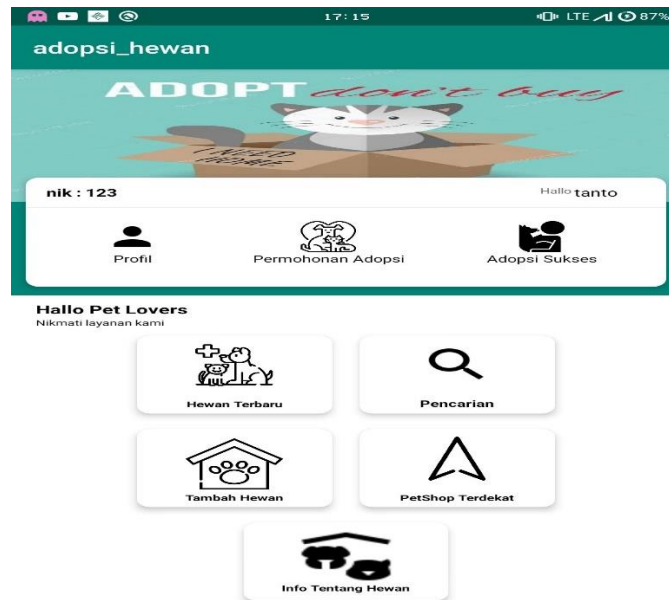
17:15 LTE 87%

adopsi_hewan

ADOPT don't buy

nik : 123

Hallo tanto

Profil

Permohonan Adopsi

Adopsi Sukses

Hallo Pet Lovers

Nikmati layanan kami

Hewan Terbaru

Pencarian

Tambah Hewan

PetShop Terdekat

Info Tentang Hewan